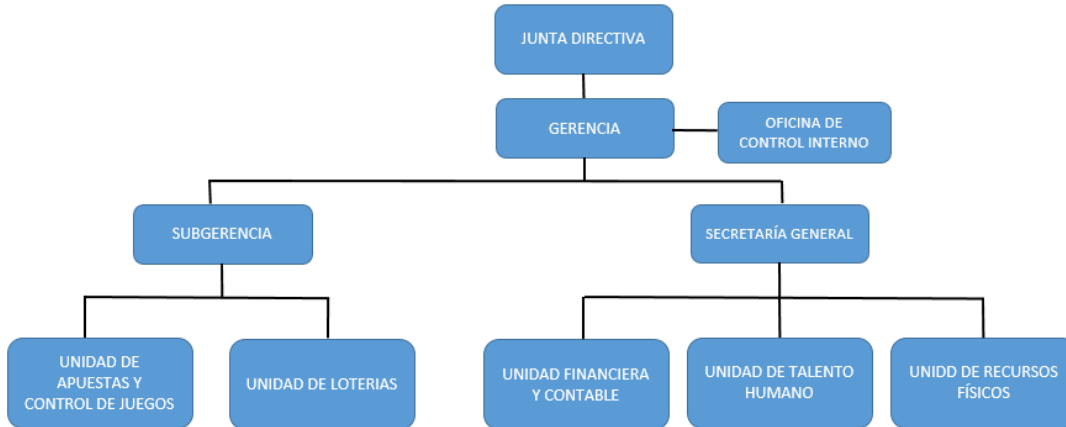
JUNTA DIRECTIVA

GERENCIA

OFICINA DE CONTROL INTERNO

SUBGERENCIA

SECRETARÍA GENERAL

UNIDAD DE APUESTAS Y CONTROL DE JUEGOS

UNIDAD DE LOTERIAS

UNIDAD FINANCIERA Y CONTABLE

UNIDAD DE TALENTO HUMANO

UNIDD DE RECURSOS FÍSICOS